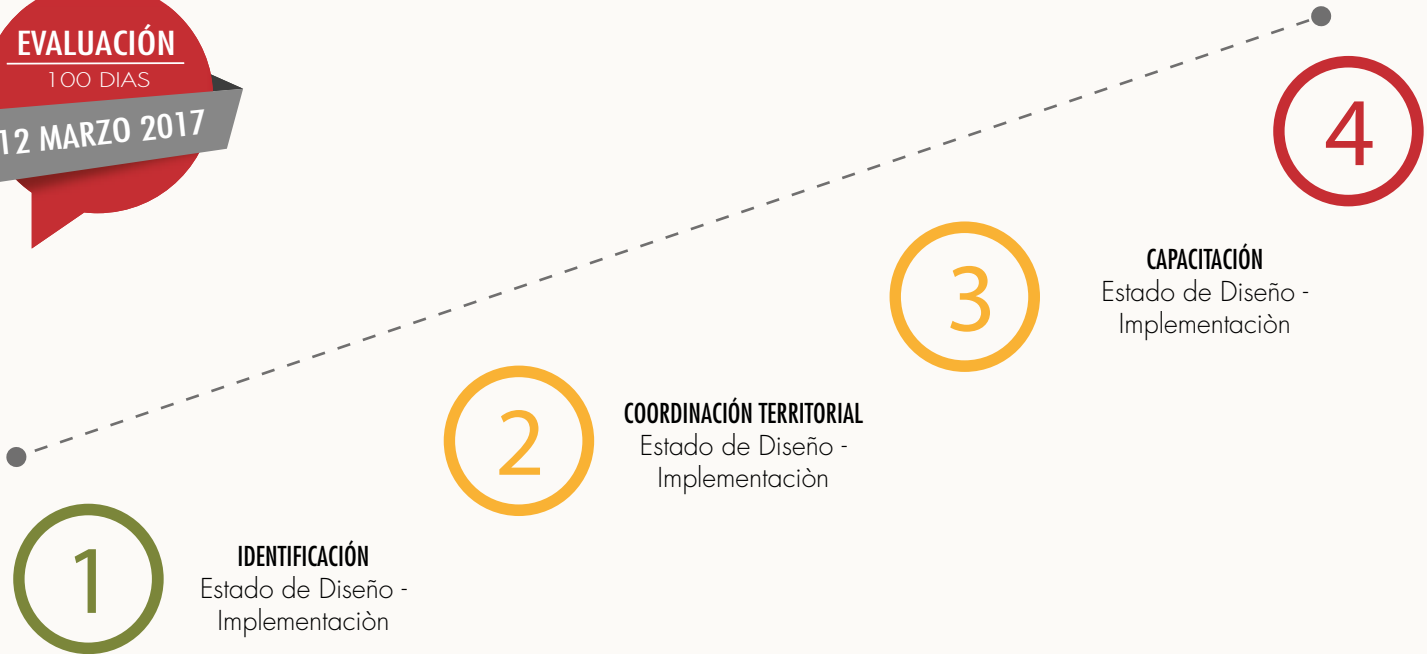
EVALUACIÓN
100 DIAS
12 MARZO 2017

4

3

CAPACITACIÓN
Estado de Diseño - Implementaciòn

2

COORDINACIÓN TERRITORIAL
Estado de Diseño - Implementaciòn

1

IDENTIFICACIÓN
Estado de Diseño - Implementaciòn